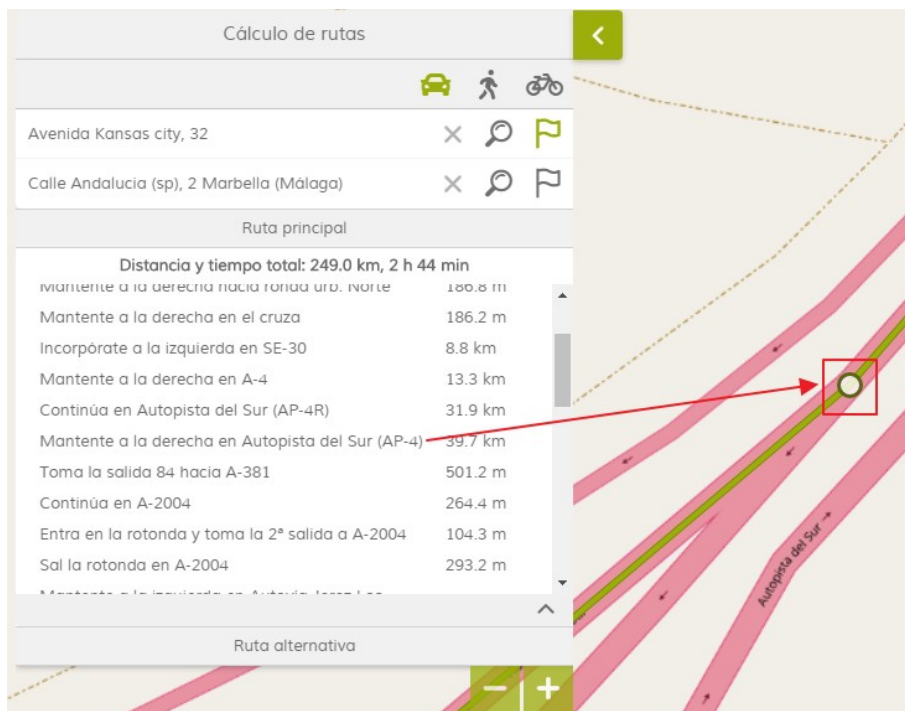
Cálculo de rutas

Avenida Kansas city, 32

Calle Andalucia (sp), 2 Marbella (Málaga)

Ruta principal

Distancia y tiempo total: 249.0 km, 2 h 44 min

| | |
|---|---|
| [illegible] | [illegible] |
| Mantente a la derecha en el cruza | 186.2 m |
| Incorpórate a la izquierda en SE-30 | 8.8 km |
| Mantente a la derecha en A-4 | 13.3 km |
| Continúa en Autopista del Sur (AP-4R) | 31.9 km |
| Mantente a la derecha en Autopista del Sur (AP-4) | 39.7 km |
| Toma la salida 84 hacia A-381 | 501.2 m |
| Continúa en A-2004 | 264.4 m |
| Entra en la rotonda y toma la 2ª salida a A-2004 | 104.3 m |
| Sal la rotonda en A-2004 | 293.2 m |
| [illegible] | |

Ruta alternativa

Autopista del Sur